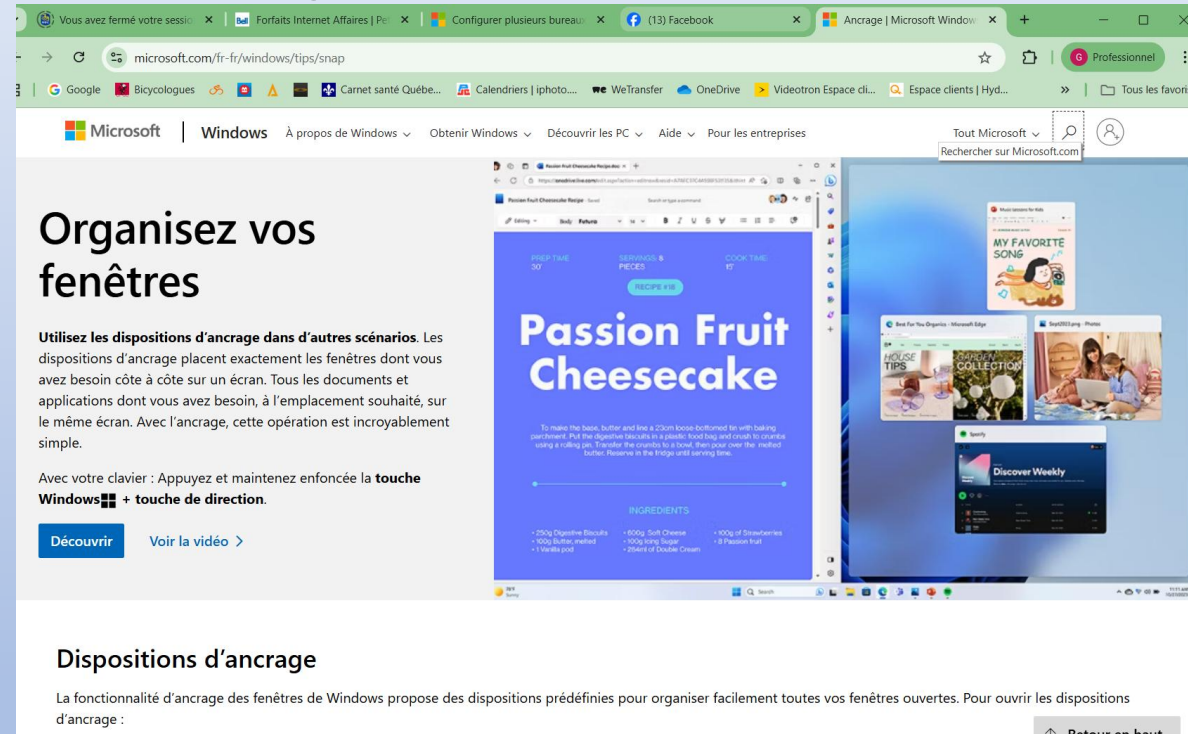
Vous avez fermé votre sessio ×
Forfaits Internet Affaires | Pe ×
Configurer plusieurs bureaux ×
(13) Facebook ×
Ancrage | Microsoft Window ×
+

microsoft.com/fr-fr/windows/tips/snap

Professionnel

Google Bicycologues Carnet santé Québe... Calendriers | iphoto.... WeTransfer OneDrive Videotron Espace cli... Espace clients | Hyd... Tous les favori

Microsoft | Windows À propos de Windows ⌄ Obtenir Windows ⌄ Découvrir les PC ⌄ Aide ⌄ Pour les entreprises Tout Microsoft ⌄

Rechercher sur Microsoft.com

# Organisez vos fenêtres

**Utilisez les dispositions d'ancrage dans d'autres scénarios**. Les dispositions d'ancrage placent exactement les fenêtres dont vous avez besoin côte à côte sur un écran. Tous les documents et applications dont vous avez besoin, à l'emplacement souhaité, sur le même écran. Avec l'ancrage, cette opération est incroyablement simple.

Avec votre clavier : Appuyez et maintenez enfoncée la **touche Windows + touche de direction**.

Découvrir Voir la vidéo >

Passion Fruit Cheesecake Recipe

PREP TIME 30' SERVINGS 8 PIECES COOK TIME 15'

RECIPE #18

Passion Fruit Cheesecake

To make the base, butter and line a 23cm loose-bottomed tin with baking parchment. Put the digestive biscuits in a plastic food bag and crush to crumbs using a rolling pin. Transfer the crumbs to a bowl, then pour over the melted butter. Reserve in the fridge until serving time.

INGREDIENTS

• 250g Digestive Biscuits • 100g Butter, melted • 1 Vanilla pod • 600g Soft Cheese • 100g Icing Sugar • 284ml of Double Cream • 100g of Strawberries • 8 Passion fruit

MY FAVORITE SONG

HOUSE TIPS

GARDEN COLLECTION

Discover Weekly

## Dispositions d'ancrage

La fonctionnalité d'ancrage des fenêtres de Windows propose des dispositions prédéfinies pour organiser facilement toutes vos fenêtres ouvertes. Pour ouvrir les dispositions d'ancrage :

Retour en haut